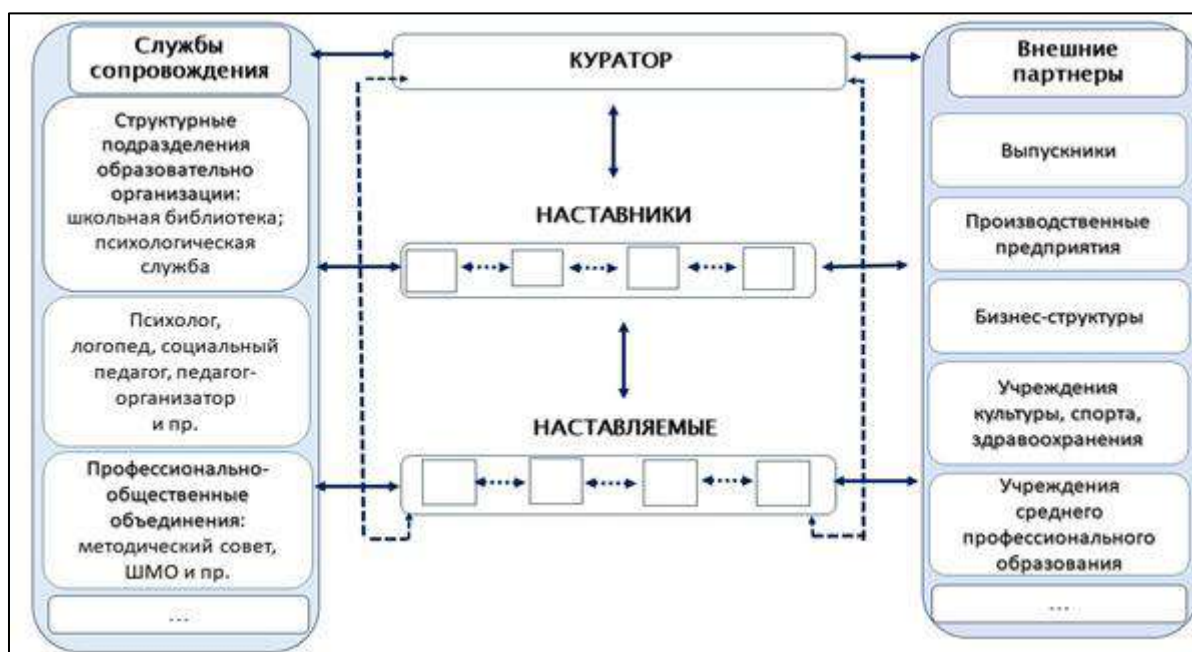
Службы сопровождения

Структурные подразделения образовательно организации: школьная библиотека; психологическая служба

Психолог, логопед, социальный педагог, педагог-организатор и пр.

Профессионально-общественные объединения: методический совет, ШМО и пр.

...

КУРАТОР

НАСТАВНИКИ

НАСТАВЛЯЕМЫЕ

Внешние партнеры

Выпускники

Производственные предприятия

Бизнес-структуры

Учреждения культуры, спорта, здравоохранения

Учреждения среднего профессионального образования

...